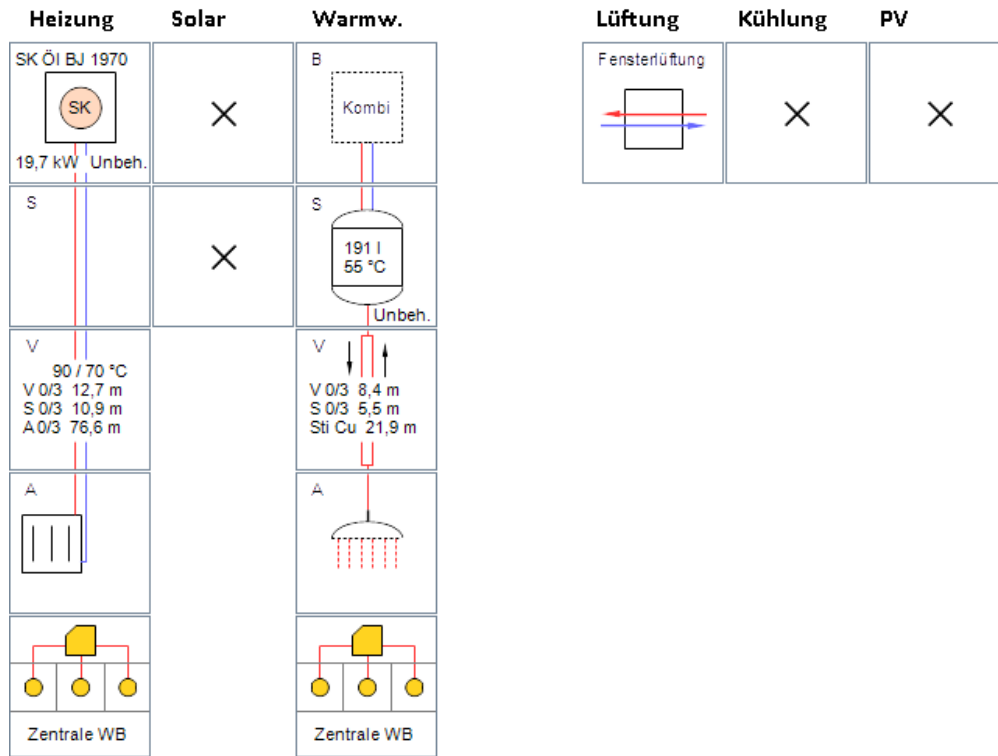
Heizung Solar Warmw. Lüftung Kühlung PV

SK Öl BJ 1970

SK

19,7 kW Unbeh.

S

V

90 / 70 °C
V 0/3 12,7 m
S 0/3 10,9 m
A 0/3 76,6 m

A

Zentrale WB

B

Kombi

S

191 l
55 °C

Unbeh.

V

V 0/3 8,4 m
S 0/3 5,5 m
Sti Cu 21,9 m

A

Zentrale WB

Fensterlüftung